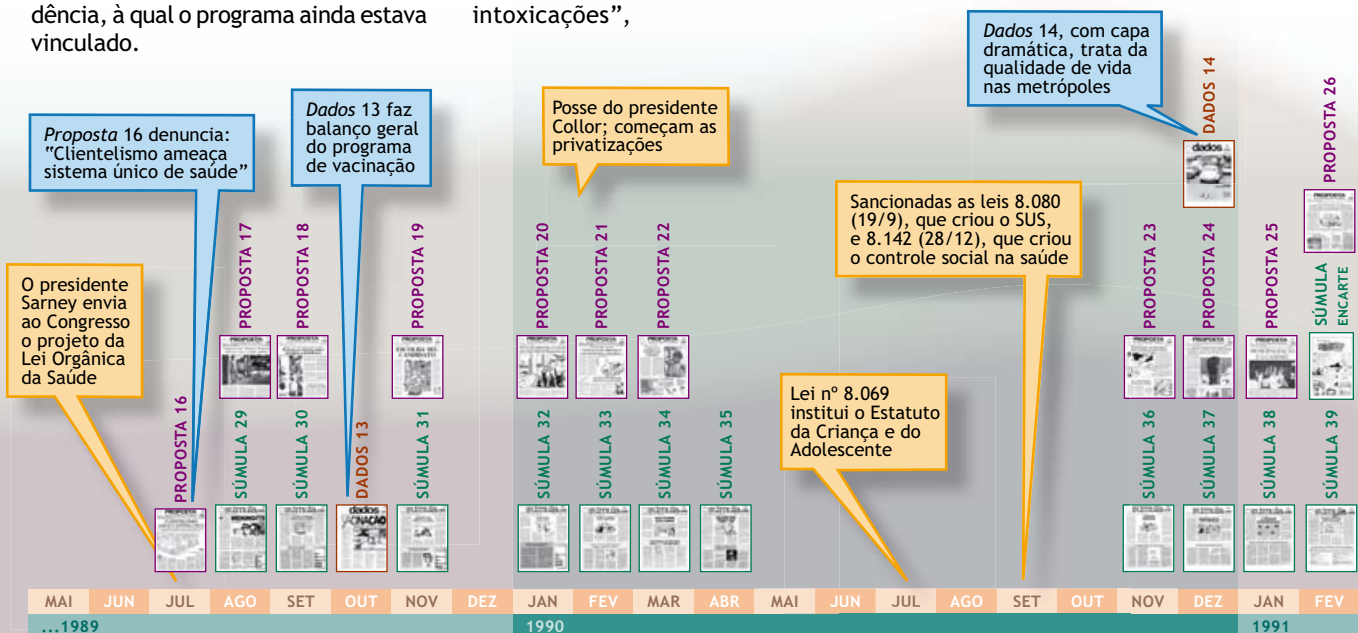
dência, à qual o programa ainda estava vinculado.

intoxicações",

*Dados* 14, com capa dramática, trata da qualidade de vida nas metrópoles

*Proposta* 16 denuncia: "Clientelismo ameaça sistema único de saúde"

*Dados* 13 faz balanço geral do programa de vacinação

Posse do presidente Collor; começam as privatizações

Sancionadas as leis 8.080 (19/9), que criou o SUS, e 8.142 (28/12), que criou o controle social na saúde

O presidente Sarney envia ao Congresso o projeto da Lei Orgânica da Saúde

Lei nº 8.069 institui o Estatuto da Criança e do Adolescente

PROPOSTA 16
SÚMULA 29
PROPOSTA 17
SÚMULA 30
PROPOSTA 18
DADOS 13
SÚMULA 31
PROPOSTA 19
SÚMULA 32
PROPOSTA 20
SÚMULA 33
PROPOSTA 21
SÚMULA 34
PROPOSTA 22
SÚMULA 35
SÚMULA 36
PROPOSTA 23
SÚMULA 37
PROPOSTA 24
DADOS 14
SÚMULA 38
PROPOSTA 25
SÚMULA 39
SÚMULA ENCARTE
PROPOSTA 26

dados

| MAI | JUN | JUL | AGO | SET | OUT | NOV | DEZ | JAN | FEV | MAR | ABR | MAI | JUN | JUL | AGO | SET | OUT | NOV | DEZ | JAN | FEV |
|---|---|---|---|---|---|---|---|---|---|---|---|---|---|---|---|---|---|---|---|---|---|

...1989
1990
1991